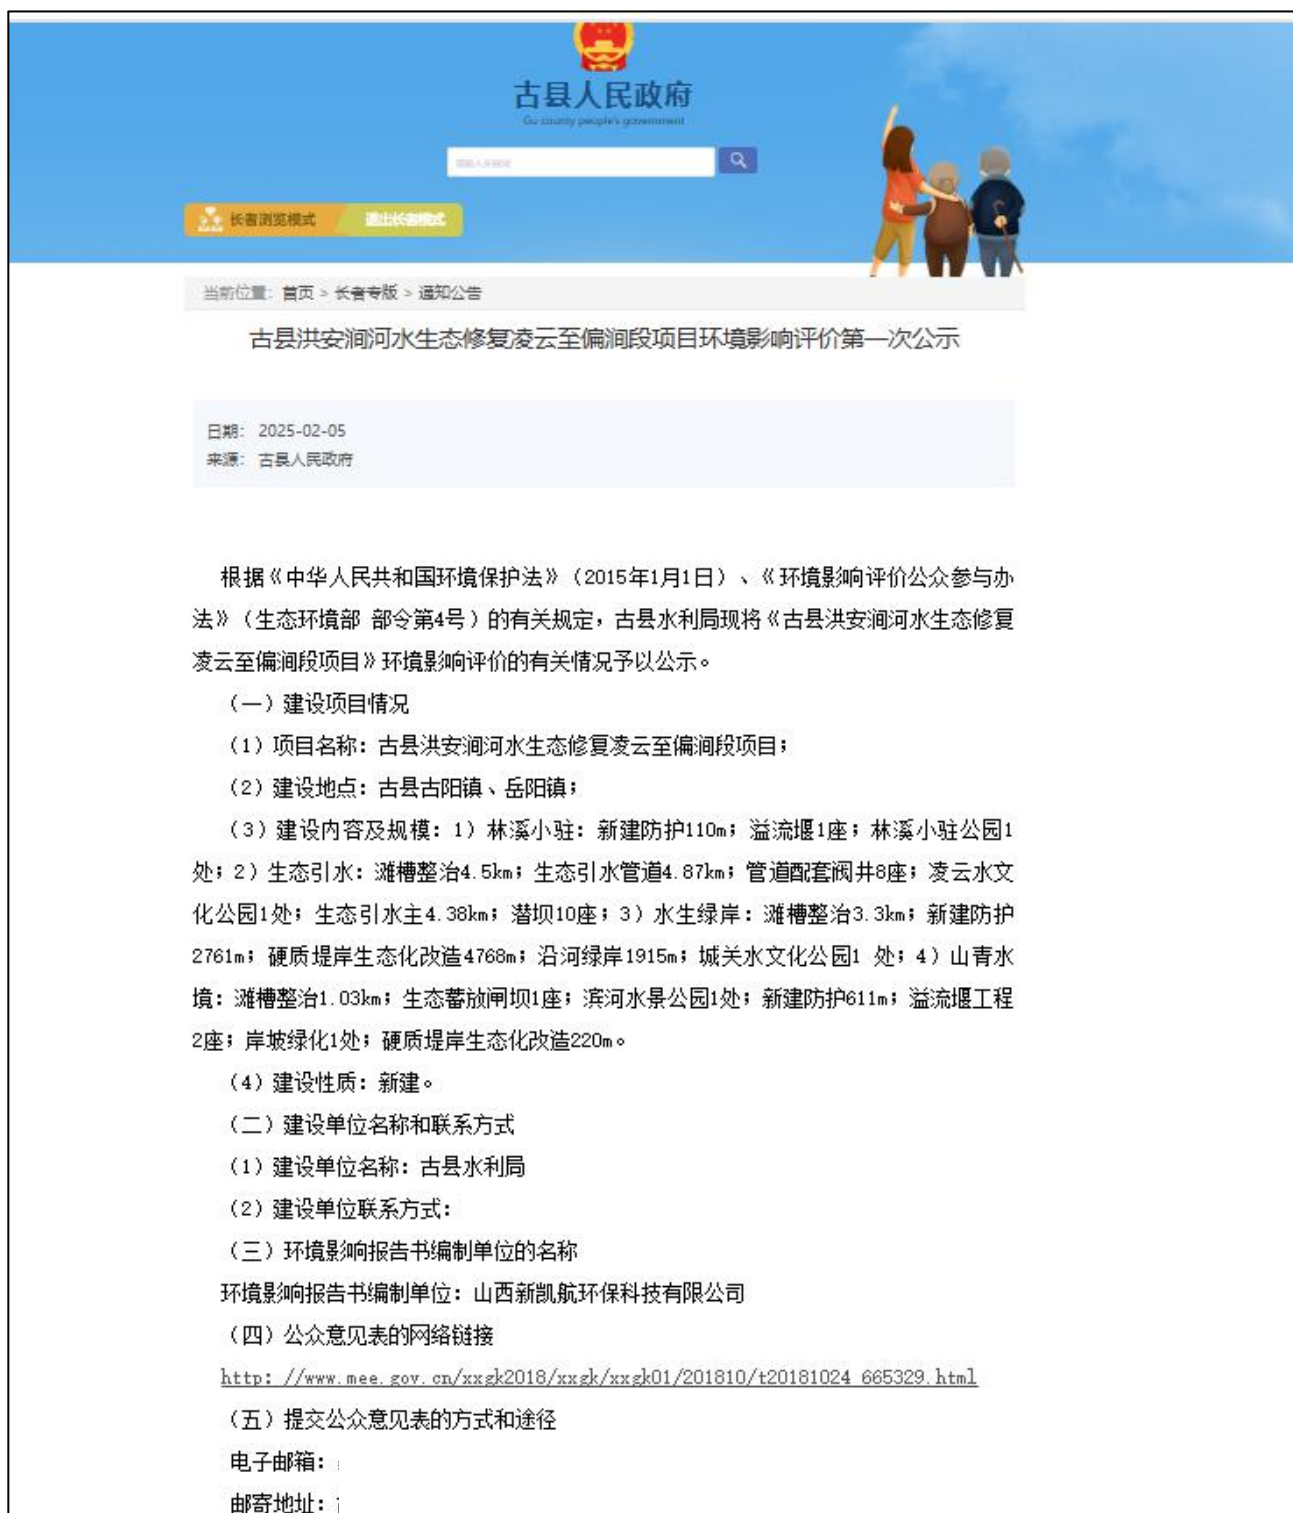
古县人民政府
Gu county people's government

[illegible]

长者浏览模式 退出长者模式

当前位置: 首页 > 长者专版 > 通知公告

古县洪安涧河水生态修复凌云至偏涧段项目环境影响评价第一次公示

日期: 2025-02-05
来源: 古县人民政府

根据《中华人民共和国环境保护法》（2015年1月1日）、《环境影响评价公众参与办法》（生态环境部 部令第4号）的有关规定，古县水利局现将《古县洪安涧河水生态修复凌云至偏涧段项目》环境影响评价的有关情况予以公示。

（一）建设项目情况

（1）项目名称：古县洪安涧河水生态修复凌云至偏涧段项目；

（2）建设地点：古县古阳镇、岳阳镇；

（3）建设内容及规模：1）林溪小驻：新建防护110m；溢流堰1座；林溪小驻公园1处；2）生态引水：滩槽整治4.5km；生态引水管道4.87km；管道配套阀井8座；凌云水文化公园1处；生态引水主4.38km；潜坝10座；3）水生绿岸：滩槽整治3.3km；新建防护2761m；硬质堤岸生态化改造4768m；沿河绿岸1915m；城关水文化公园1 处；4）山青水境：滩槽整治1.03km；生态蓄放闸坝1座；滨河水景公园1处；新建防护611m；溢流堰工程2座；岸坡绿化1处；硬质堤岸生态化改造220m。

（4）建设性质：新建。

（二）建设单位名称和联系方式

（1）建设单位名称：古县水利局

（2）建设单位联系方式：

（三）环境影响报告书编制单位的名称

环境影响报告书编制单位：山西新凯航环保科技有限公司

（四）公众意见表的网络链接

http://www.mee.gov.cn/xxgk2018/xxgk/xxgk01/201810/t20181024_665329.html

（五）提交公众意见表的方式和途径

电子邮箱：

邮寄地址：